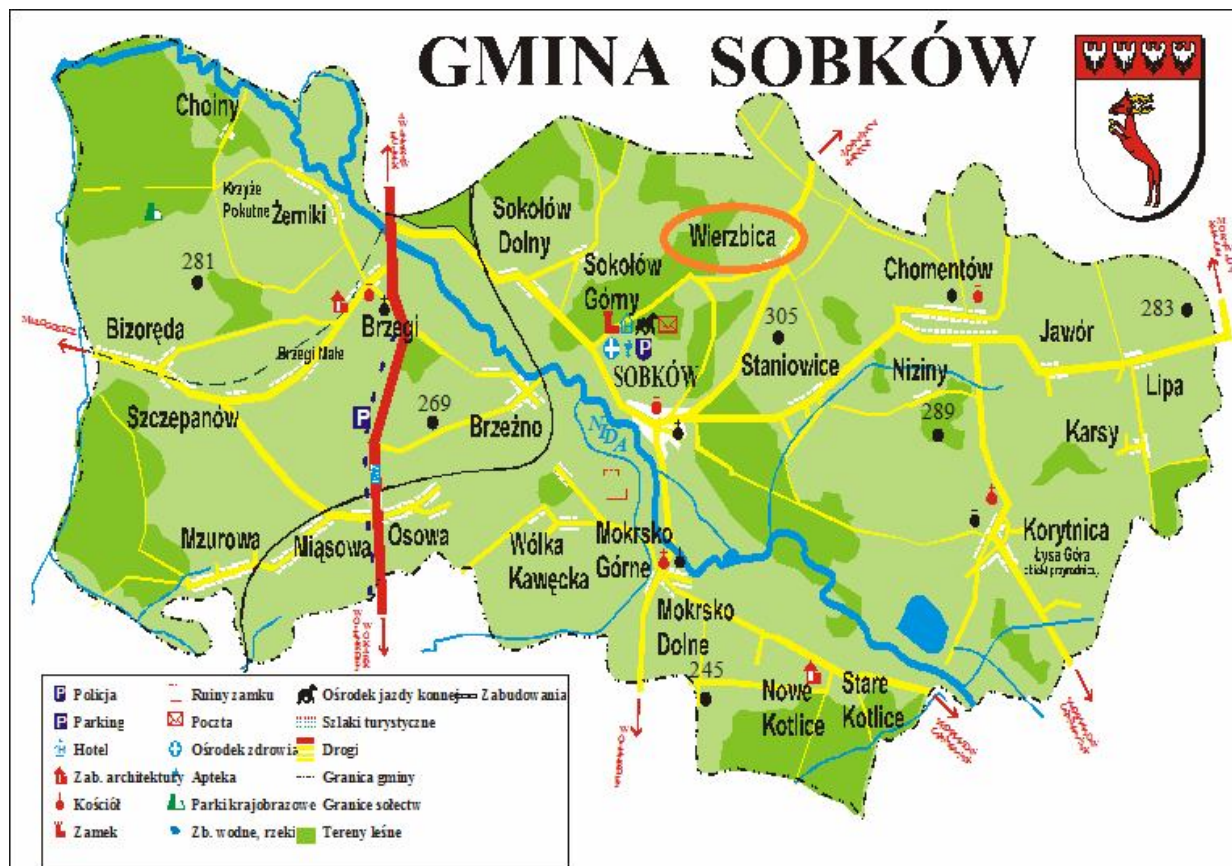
GMINA SOBKÓW

Choiny
Krzyże Pokutne
Żerniki
281
Bizoręda
Brzegi
Brzegi Małe
Szczepanów
269
Brzeźno
Mzurowa
Niąsowa
Osowa
Sokołów Dolny
Wierzbica
Sokołów Górny
SOBKÓW
305
Staniowice
Chomentów
283
Jawór
Lipa
Niziny
289
Karsy
NIDA
Wólka Kawęcka
Mokrsko Górne
Mokrsko Dolne
245
Nowe Kotlice
Stare Kotlice
Korytnica
Łysa Góra
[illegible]
Małogoszcz
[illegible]
Wodzisław
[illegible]

| | | |
|---|---|---|
| Policja | Ruiny zamku | Ośrodek jazdy konnej |
| Parking | Poczta | Szlaki turystyczne |
| Hotel | Ośrodek zdrowia | Drogi |
| Zab. architektury | Apteka | Granica gminy |
| Kościół | Parki krajobrazowe | Granice sołectw |
| Zamek | Zb. wodne, rzeki | Tereny leśne |

Zabudowania